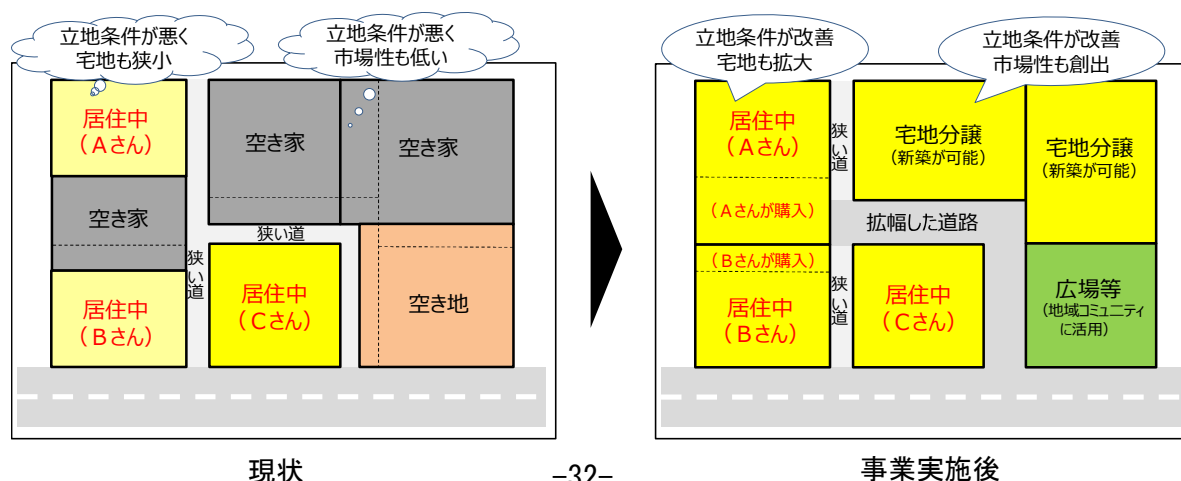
立地条件が悪く
宅地も狭小

立地条件が悪く
市場性も低い

居住中
（Aさん）

空き家

空き家

空き家

狭い道

狭い道

居住中
（Bさん）

居住中
（Cさん）

空き地

現状

立地条件が改善
宅地も拡大

立地条件が改善
市場性も創出

居住中
（Aさん）

狭い道

宅地分譲
（新築が可能）

宅地分譲
（新築が可能）

（Aさんが購入）

拡幅した道路

（Bさんが購入）

狭い道

居住中
（Bさん）

居住中
（Cさん）

広場等
（地域コミュニティに活用）

事業実施後

−32−